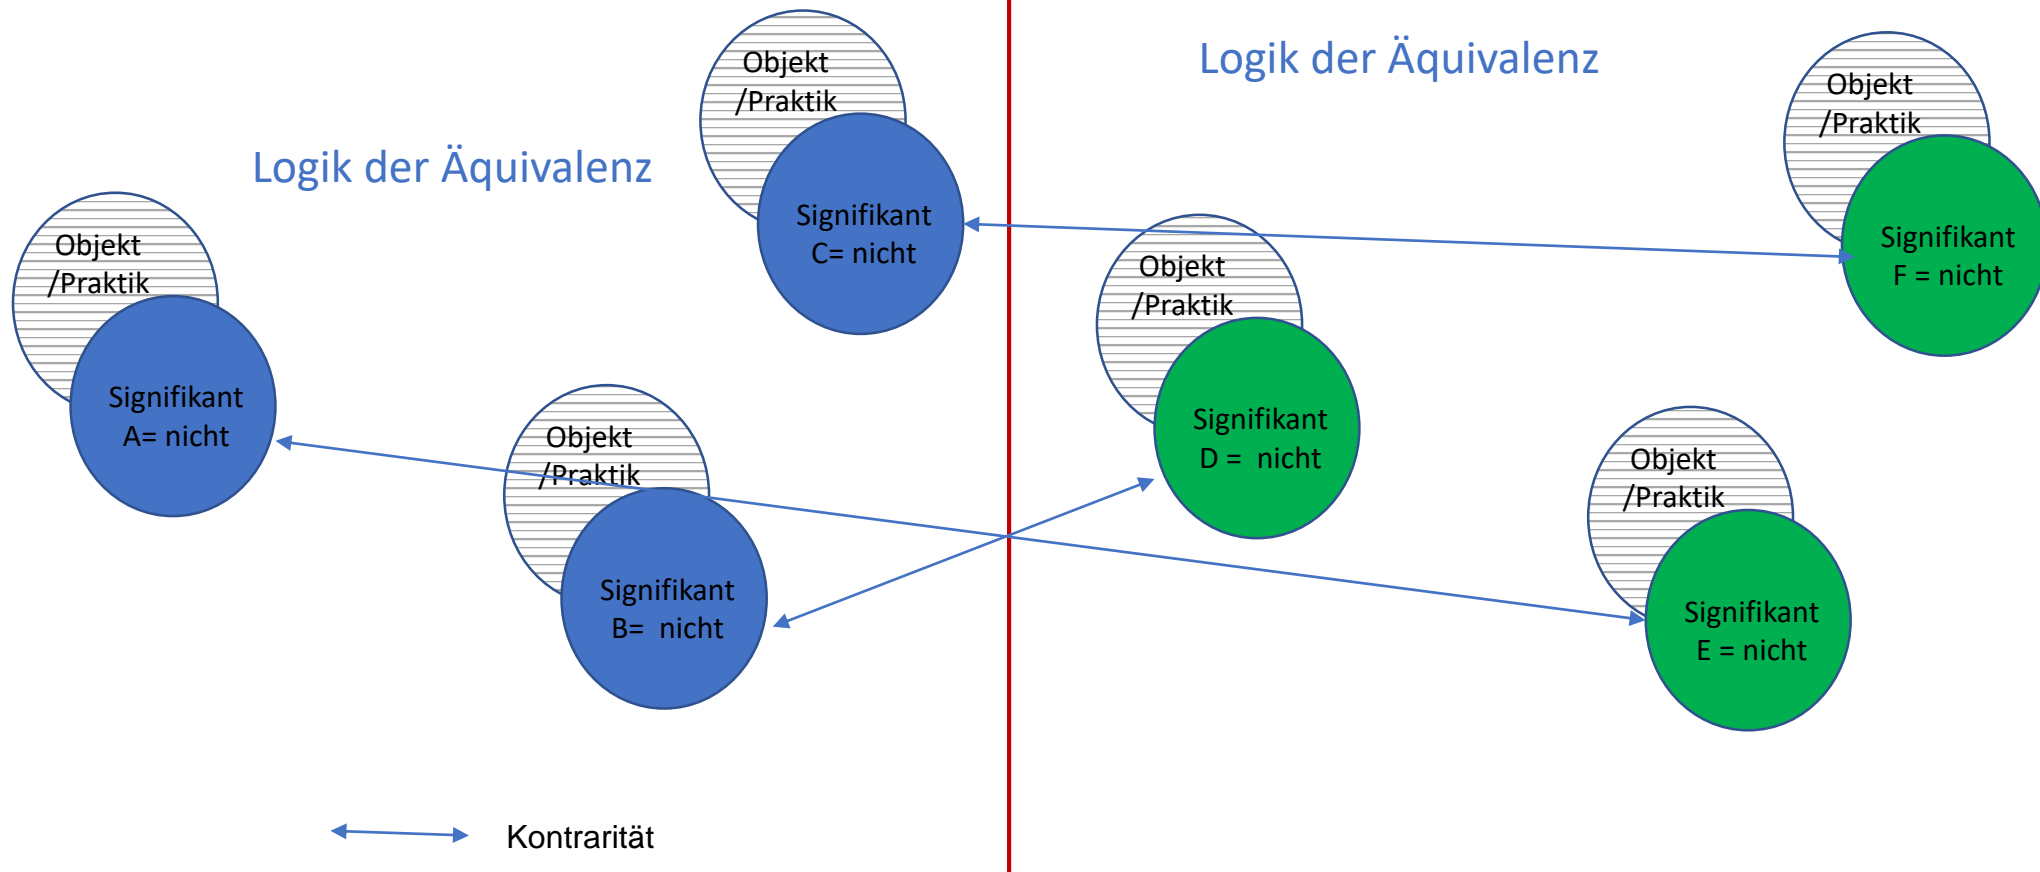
Objekt /Praktik

Signifikant C= nicht

Logik der Äquivalenz

Logik der Äquivalenz

Objekt /Praktik

Signifikant F = nicht

Objekt /Praktik

Signifikant A= nicht

Objekt /Praktik

Signifikant D = nicht

Objekt /Praktik

Signifikant B= nicht

Objekt /Praktik

Signifikant E = nicht

Kontrarität